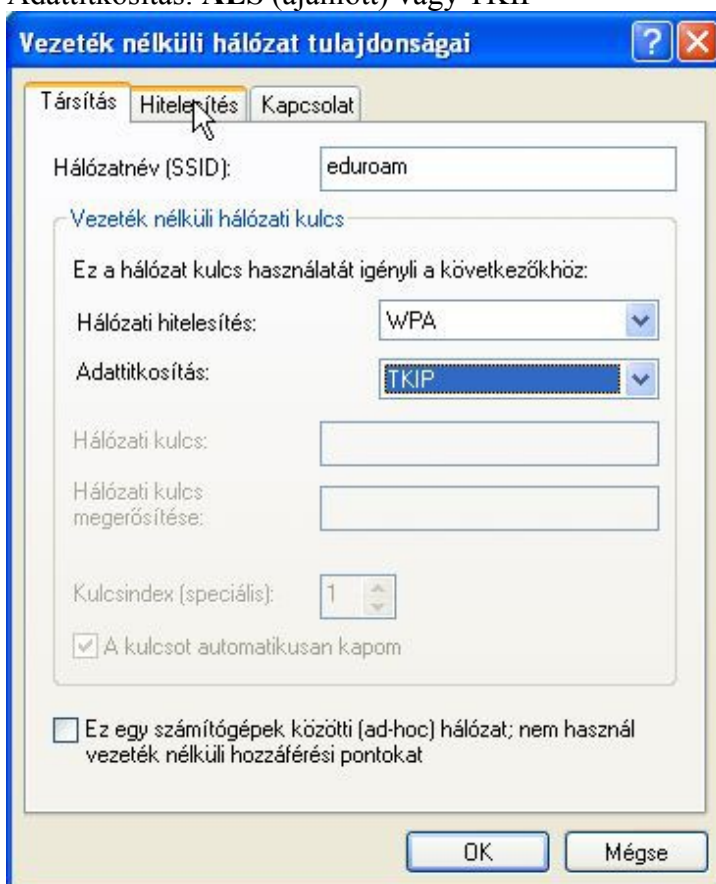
Adattitkosítás: AES (ajánlott) vagy TKIP

Vezeték nélküli hálózat tulajdonságai

?

Társítás | Hitelesítés | Kapcsolat

Hálózatnév (SSID): eduroam

Vezeték nélküli hálózati kulcs

Ez a hálózat kulcs használatát igényli a következőkhöz:

Hálózati hitelesítés: WPA

Adattitkosítás: TKIP

Hálózati kulcs:

Hálózati kulcs megerősítése:

Kulcsindex (speciális): 1

A kulcsot automatikusan kapom

Ez egy számítógépek közötti (ad-hoc) hálózat; nem használ vezeték nélküli hozzáférési pontokat

OK

Mégse